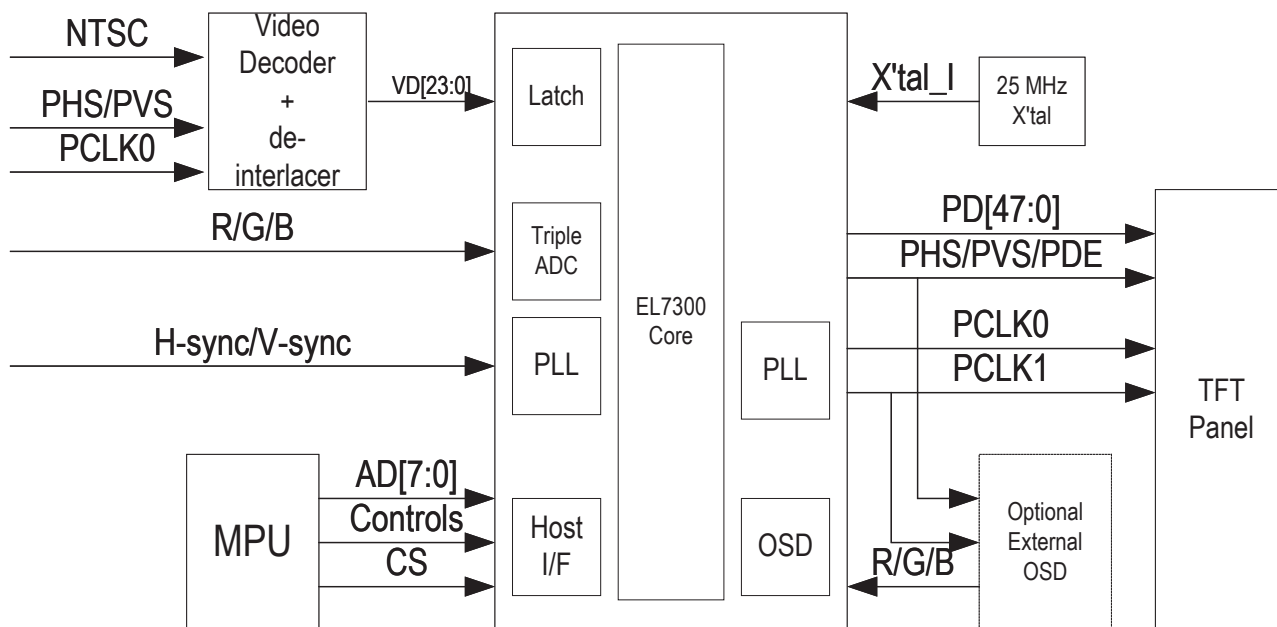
NTSC
PHS/PVS
PCLK0
Video Decoder + de-interlacer
VD[23:0]
Latch
X'tal_I
25 MHz X'tal
R/G/B
Triple ADC
H-sync/V-sync
PLL
EL7300 Core
PLL
PD[47:0]
PHS/PVS/PDE
PCLK0
PCLK1
TFT Panel
MPU
AD[7:0]
Controls
CS
Host I/F
OSD
R/G/B
Optional External OSD